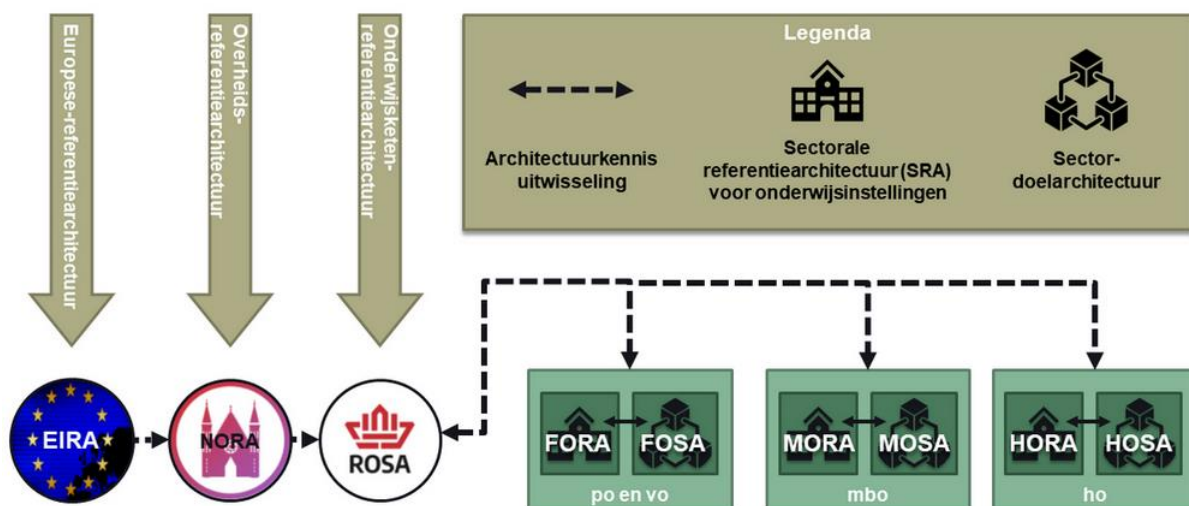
Europese-referentiearchitectuur

Overheids-referentiearchitectuur

Onderwijsketen-referentiearchitectuur

Legenda

Architectuurkennis uitwisseling

Sectorale referentiearchitectuur (SRA) voor onderwijsinstellingen

Sector-doelarchitectuur

EIRA

NORA

ROSA

FORA

FOSA

po en vo

MORA

MOSA

mbo

HORA

HOSA

ho